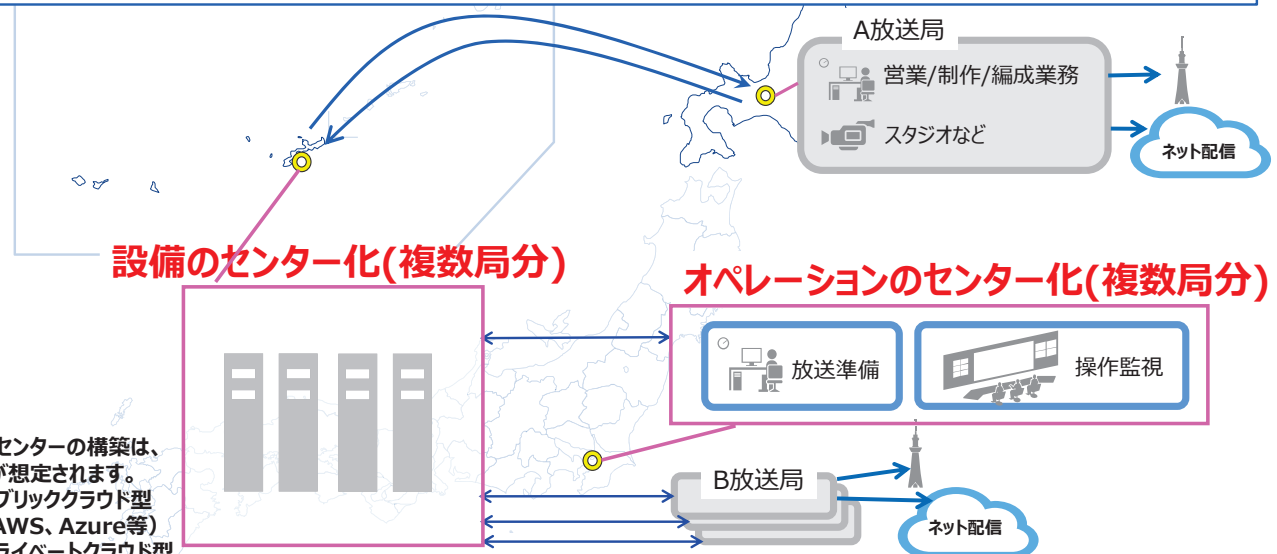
A放送局

営業/制作/編成業務

スタジオなど

ネット配信

設備のセンター化(複数局分)

オペレーションのセンター化(複数局分)

放送準備

操作監視

センターの構築は、
が想定されます。
ブリッククラウド型
AWS、Azure等)
ライベートクラウド型

B放送局

ネット配信